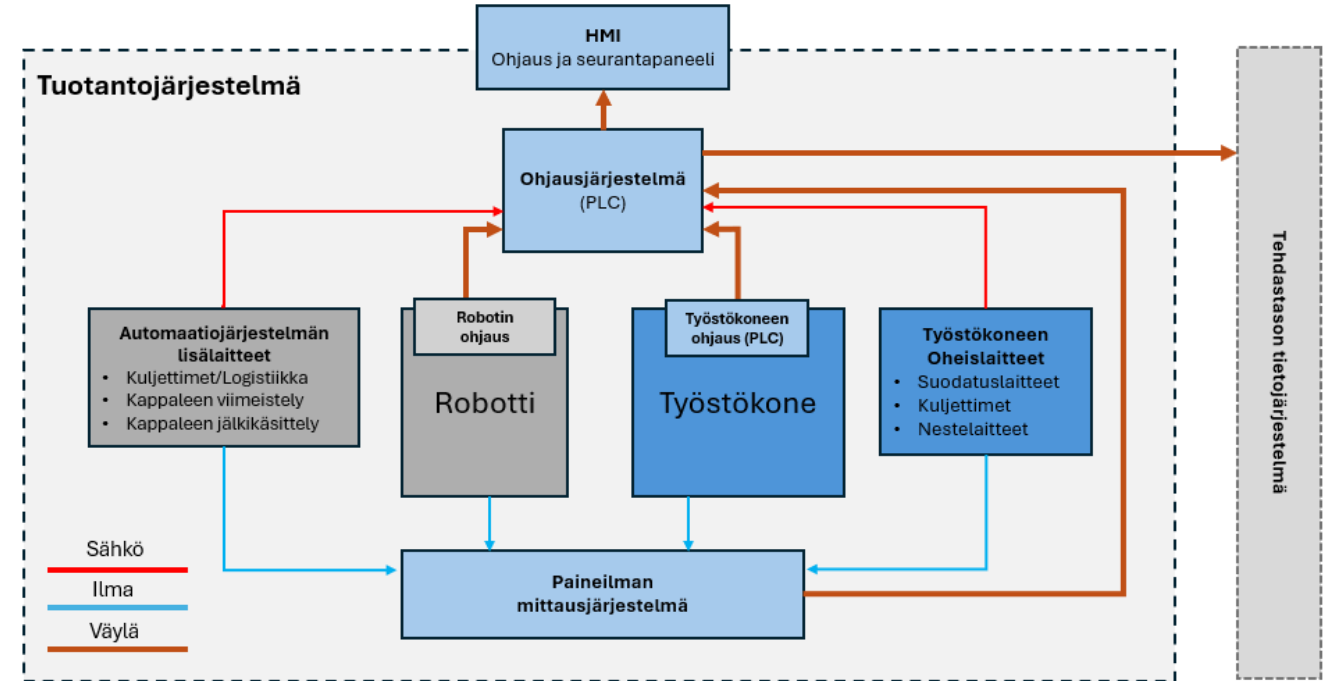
HMI
Ohjaus ja seurantapaneeli

Tuotantojärjestelmä

Ohjausjärjestelmä
(PLC)

Automaatiojärjestelmän lisälaitteet
• Kuljettimet/Logistiikka
• Kappaleen viimeistely
• Kappaleen jälkikäsittely

Robotin ohjaus

Robotti

Työstökoneen ohjaus (PLC)

Työstökone

Työstökoneen Oheislaitteet
• Suodatuslaitteet
• Kuljettimet
• Nestelaitteet

Paineilman mittausjärjestelmä

Sähkö
Ilma
Väylä

Tehdastason tietojärjestelmä